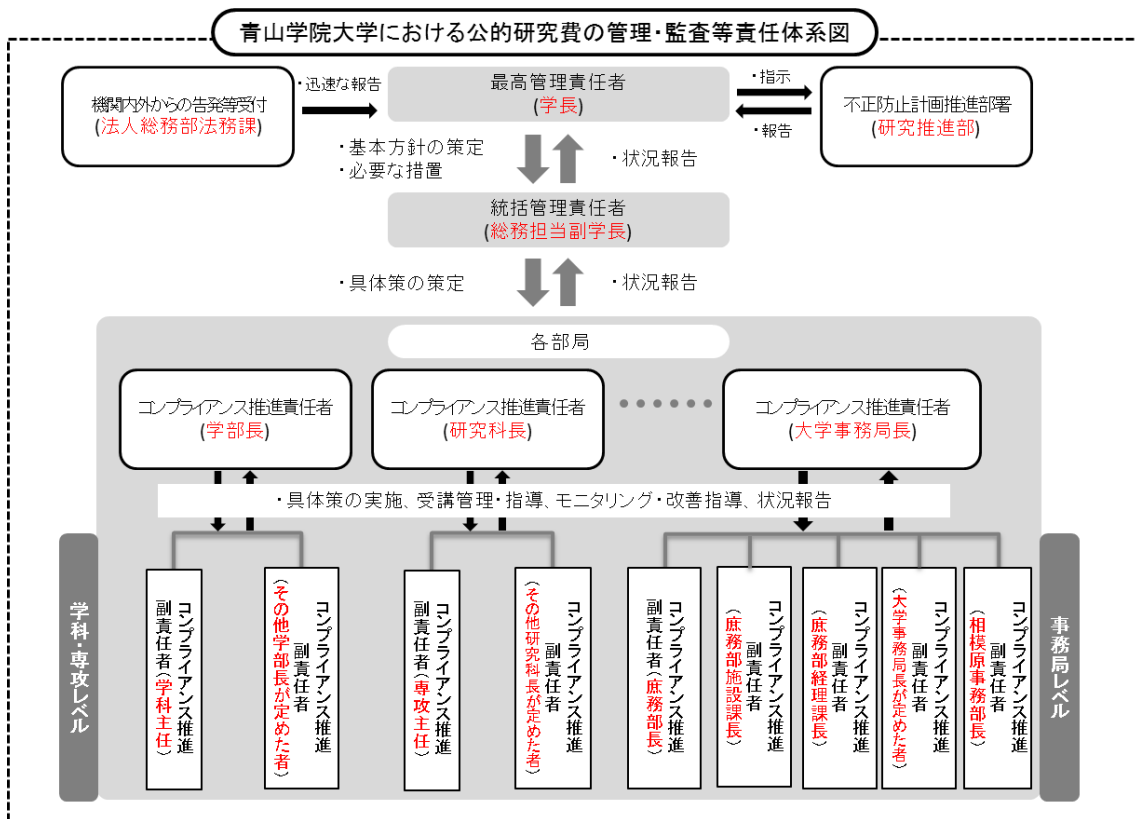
青山学院大学における公的研究費の管理・監査等責任体系図

機関内外からの告発等受付
(法人総務部法務課)

・迅速な報告

最高管理責任者
(学長)

・指示

・報告

不正防止計画推進部署
(研究推進部)

・基本方針の策定
・必要な措置

・状況報告

統括管理責任者
(総務担当副学長)

・具体策の策定

・状況報告

各部局

コンプライアンス推進責任者
(学部長)

コンプライアンス推進責任者
(研究科長)

コンプライアンス推進責任者
(大学事務局長)

・具体策の実施、受講管理・指導、モニタリング・改善指導、状況報告

学科・専攻レベル

コンプライアンス推進副責任者(学科主任)

コンプライアンス推進副責任者(その他学部長が定めた者)

コンプライアンス推進副責任者(専攻主任)

コンプライアンス推進副責任者(その他研究科長が定めた者)

コンプライアンス推進副責任者(庶務部長)

コンプライアンス推進副責任者(庶務部施設課長)

コンプライアンス推進副責任者(庶務部経理課長)

コンプライアンス推進副責任者(大学事務局長が定めた者)

コンプライアンス推進副責任者(相模原事務部長)

事務局レベル